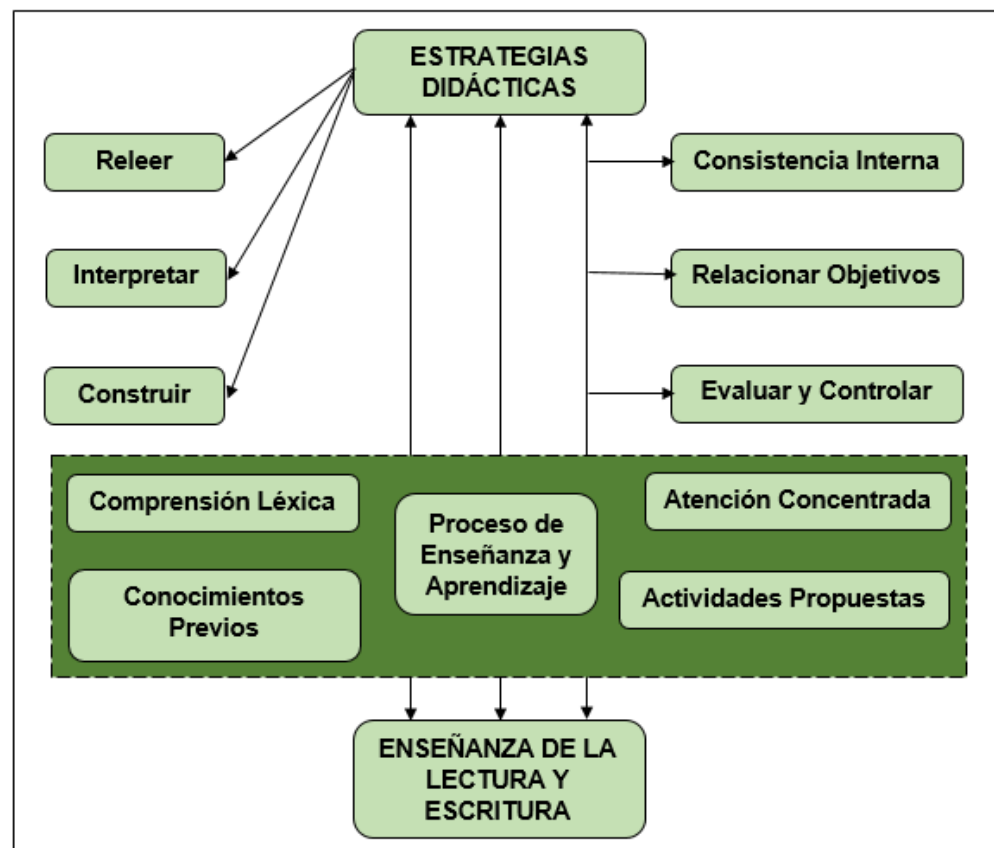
ESTRATEGIAS DIDÁCTICAS

Releer

Interpretar

Construir

Consistencia Interna

Relacionar Objetivos

Evaluar y Controlar

Comprensión Léxica

Conocimientos Previos

Proceso de Enseñanza y Aprendizaje

Atención Concentrada

Actividades Propuestas

ENSEÑANZA DE LA LECTURA Y ESCRITURA